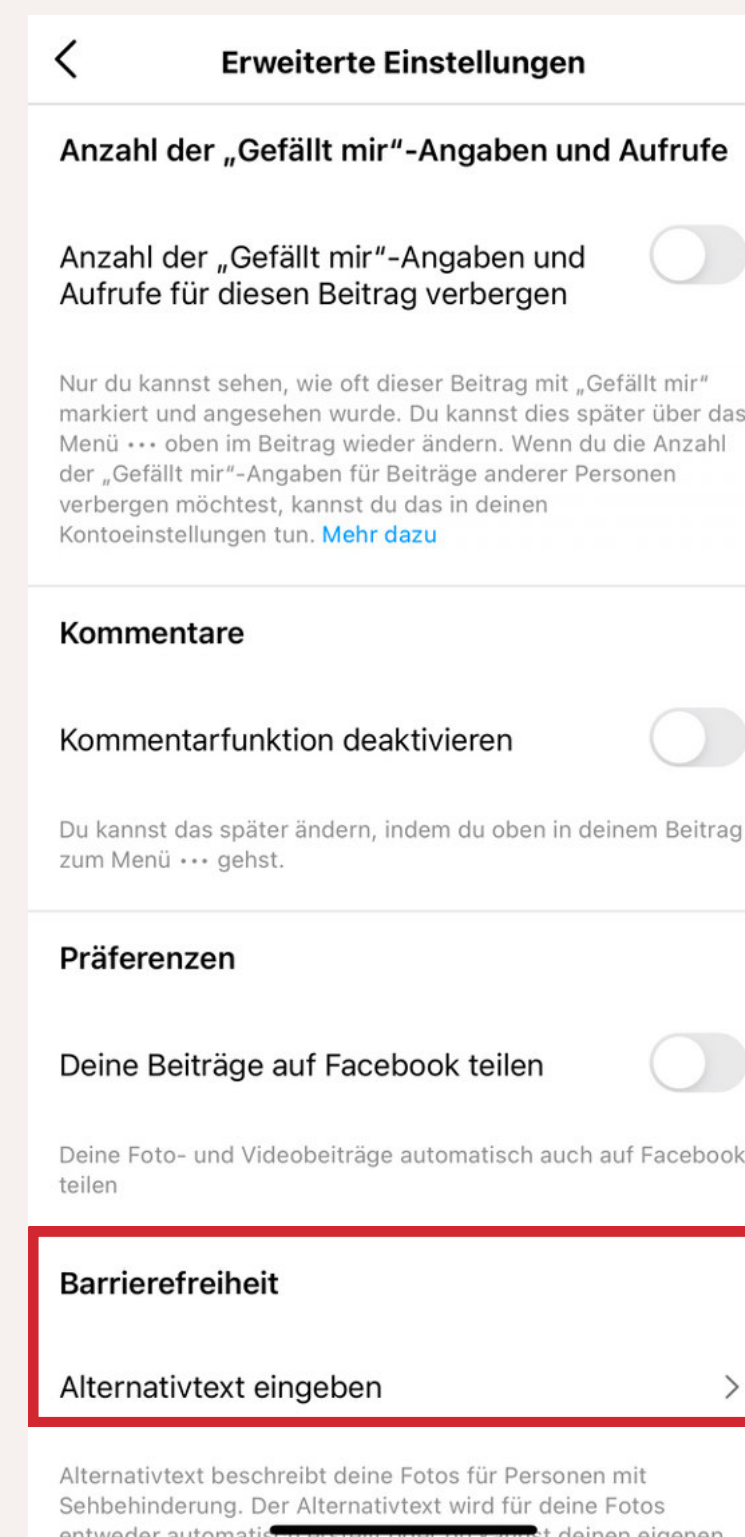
Erweiterte Einstellungen

Anzahl der „Gefällt mir“-Angaben und Aufrufe

Anzahl der „Gefällt mir“-Angaben und Aufrufe für diesen Beitrag verbergen

Nur du kannst sehen, wie oft dieser Beitrag mit „Gefällt mir“ markiert und angesehen wurde. Du kannst dies später über das Menü ··· oben im Beitrag wieder ändern. Wenn du die Anzahl der „Gefällt mir“-Angaben für Beiträge anderer Personen verbergen möchtest, kannst du das in deinen Kontoeinstellungen tun. Mehr dazu

Kommentare

Kommentarfunktion deaktivieren

Du kannst das später ändern, indem du oben in deinem Beitrag zum Menü ··· gehst.

Präferenzen

Deine Beiträge auf Facebook teilen

Deine Foto- und Videobeiträge automatisch auch auf Facebook teilen

Barrierefreiheit

Alternativtext eingeben

Alternativtext beschreibt deine Fotos für Personen mit Sehbehinderung. Der Alternativtext wird für deine Fotos entweder automatis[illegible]st deinen eigenen